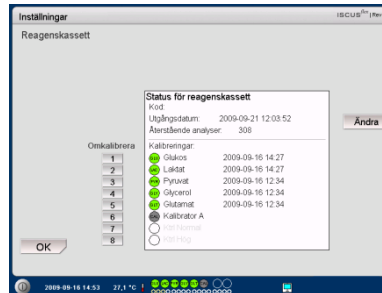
Inställningar

ISCUS$^{flex}$ Rev

Reagenskassett

Status för reagenskassett

Kod:

Utgångsdatum: 2009-09-21 12:03:52

Återstående analyser: 308

Ändra

Kalibreringar:

Omkalibrera

1

2

3

4

5

6

7

8

Glukos 2009-09-16 14:27

Laktat 2009-09-16 14:27

Pyruvat 2009-09-16 12:34

Glycerol 2009-09-16 12:34

Glutamat 2009-09-16 12:34

Kalibrator A

Ktrl Normal

Ktrl Hög

OK

2009-09-16 14:53 27,1 °C